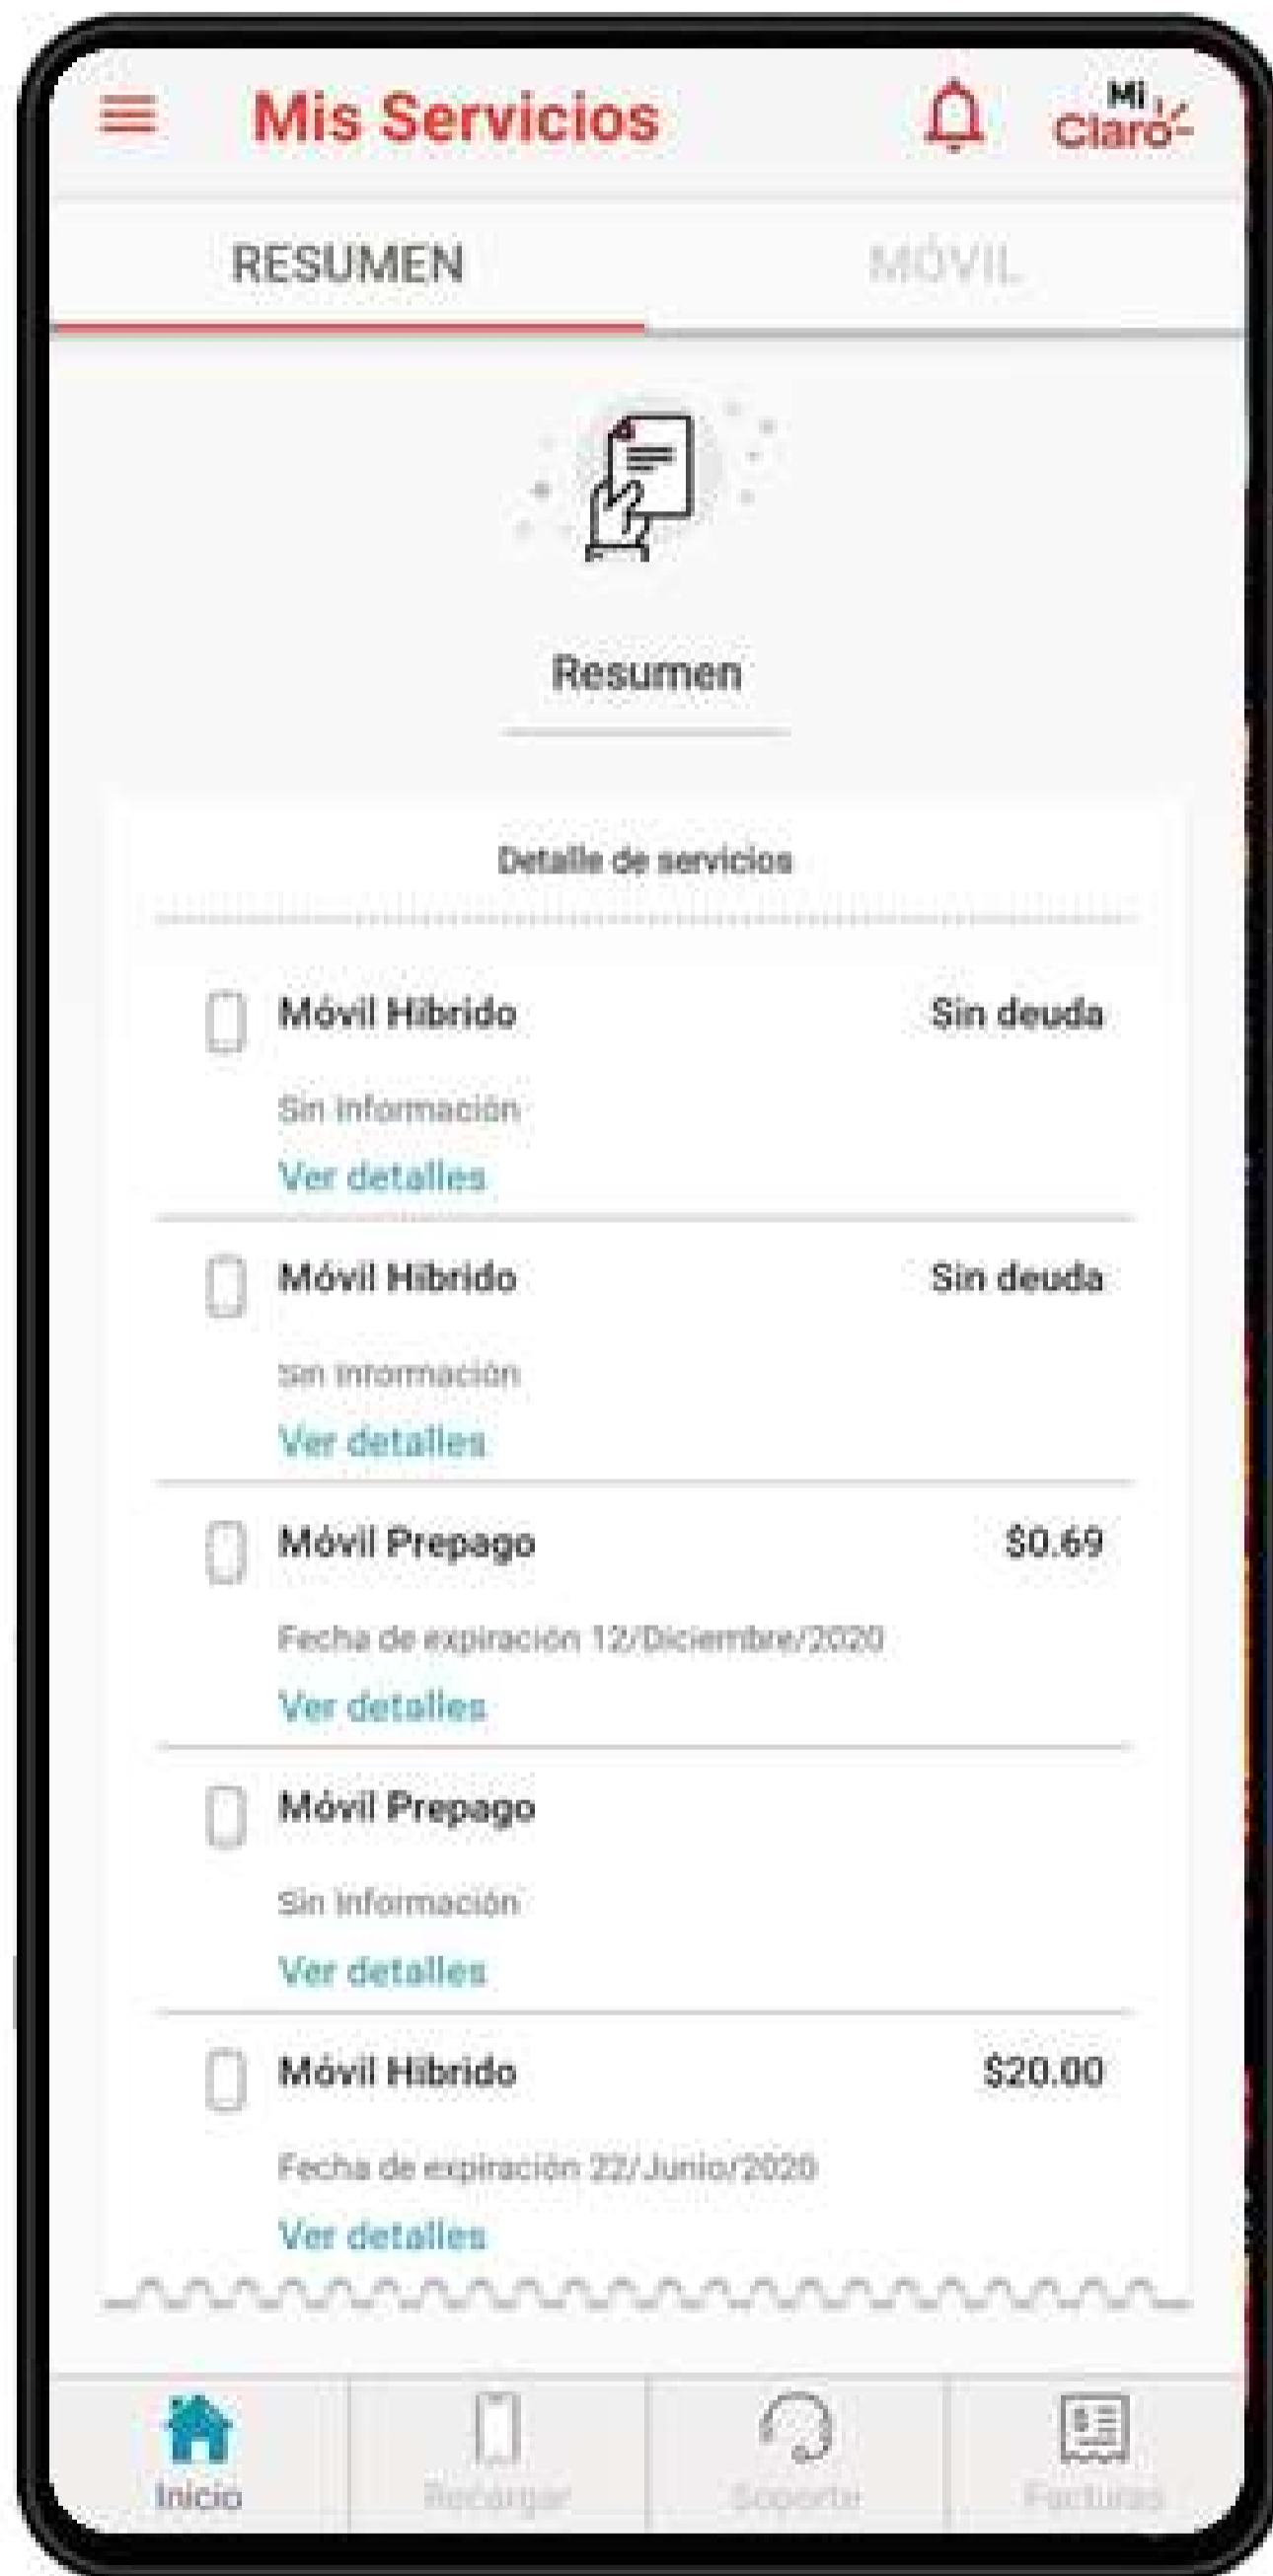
Mis Servicios

Mi Claro

RESUMEN

MÓVIL

Resumen

Detalle de servicios

Móvil Hibrido

Sin deuda

Sin información

Ver detalles

Móvil Hibrido

Sin deuda

Sin información

Ver detalles

Móvil Prepago

$0.69

Fecha de expiración 12/Diciembre/2020

Ver detalles

Móvil Prepago

Sin información

Ver detalles

Móvil Hibrido

$20.00

Fecha de expiración 22/Junio/2020

Ver detalles

Inicio

Recargar

Soporte

Facturas